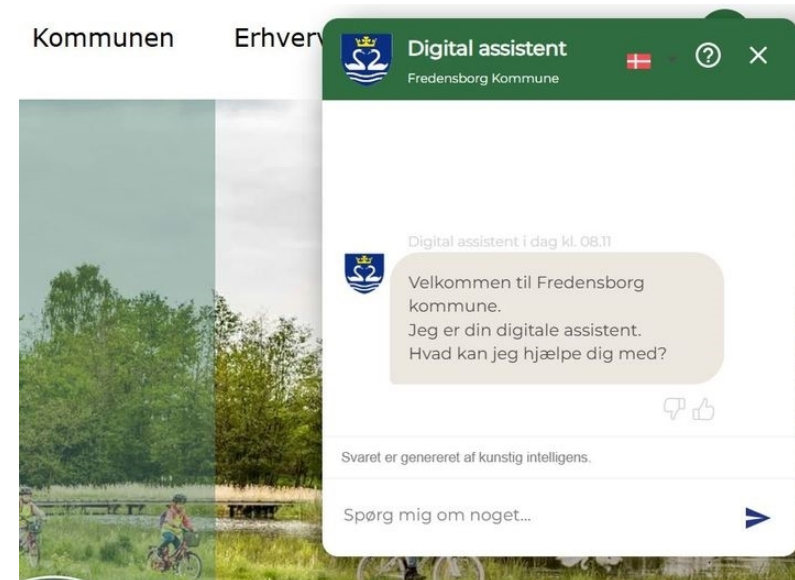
Kommunen Erhverv

Digital assistent
Fredensborg Kommune

Digital assistent i dag kl. 08.11

Velkommen til Fredensborg kommune.
Jeg er din digitale assistent.
Hvad kan jeg hjælpe dig med?

Svaret er genereret af kunstig intelligens.

Spørg mig om noget...